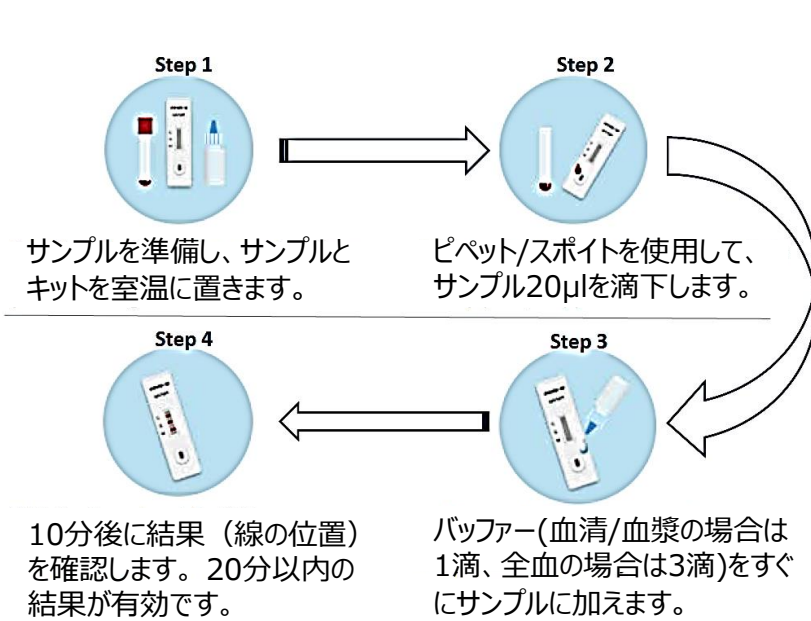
Step 1

サンプルを準備し、サンプルとキットを室温に置きます。

Step 2

ピペット/スポイトを使用して、サンプル20μlを滴下します。

Step 4

10分後に結果（線の位置）を確認します。20分以内の結果が有効です。

Step 3

バッファー(血清/血漿の場合は1滴、全血の場合は3滴)をすぐにサンプルに加えます。